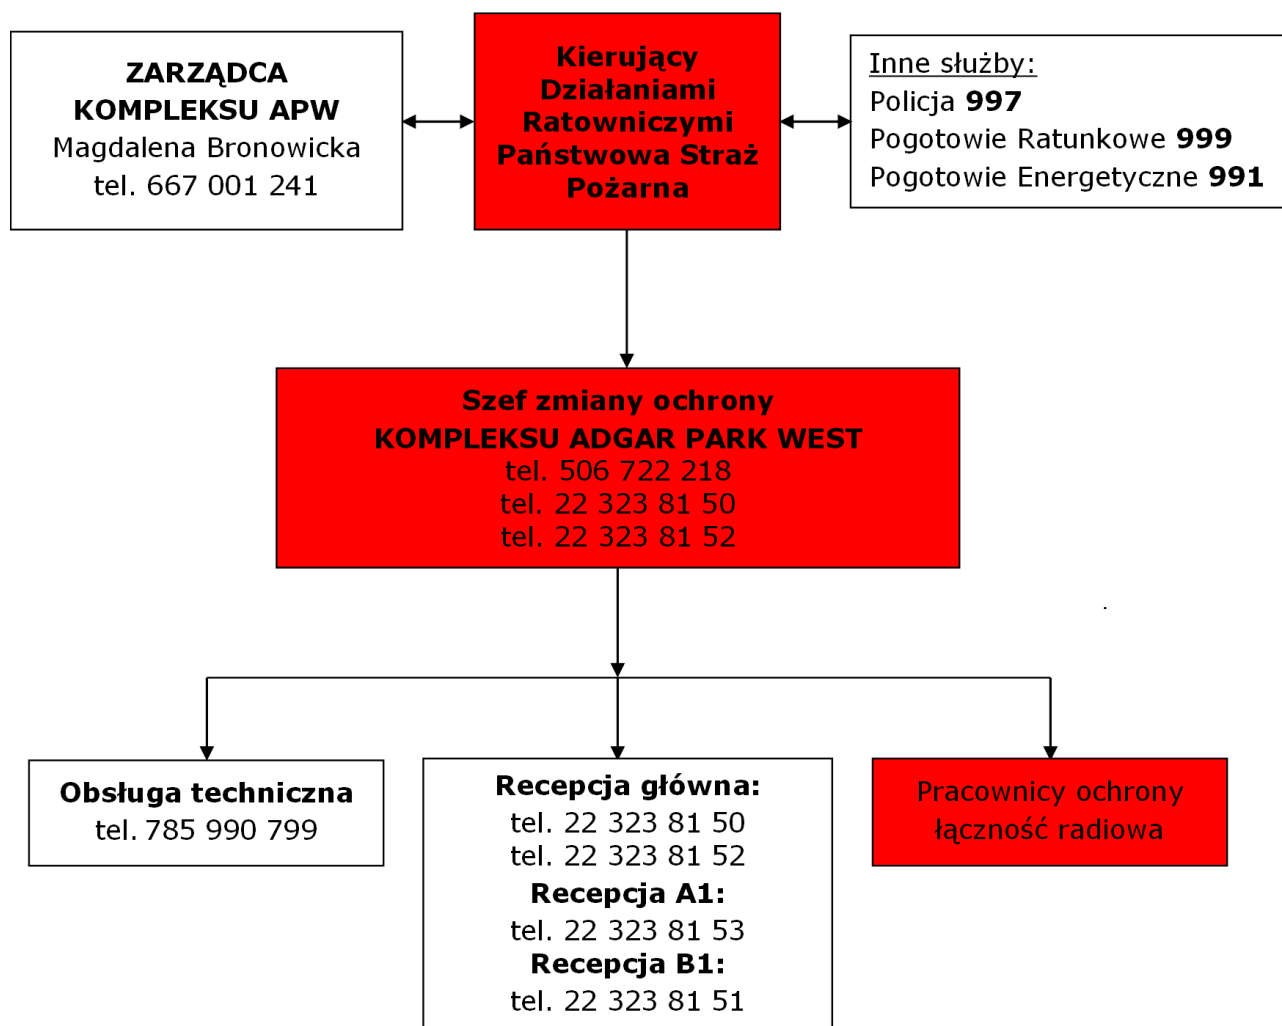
ZARZĄDCA KOMPLEKSU APW
Magdalena Bronowicka
tel. 667 001 241

Kierujący Działaniami Ratowniczymi Państwowa Straż Pożarna

Inne służby:
Policja 997
Pogotowie Ratunkowe 999
Pogotowie Energetyczne 991

Szef zmiany ochrony
KOMPLEKSU ADGAR PARK WEST
tel. 506 722 218
tel. 22 323 81 50
tel. 22 323 81 52

Obsługa techniczna
tel. 785 990 799

Recepcja główna:
tel. 22 323 81 50
tel. 22 323 81 52
Recepcja A1:
tel. 22 323 81 53
Recepcja B1:
tel. 22 323 81 51

Pracownicy ochrony
łączność radiowa